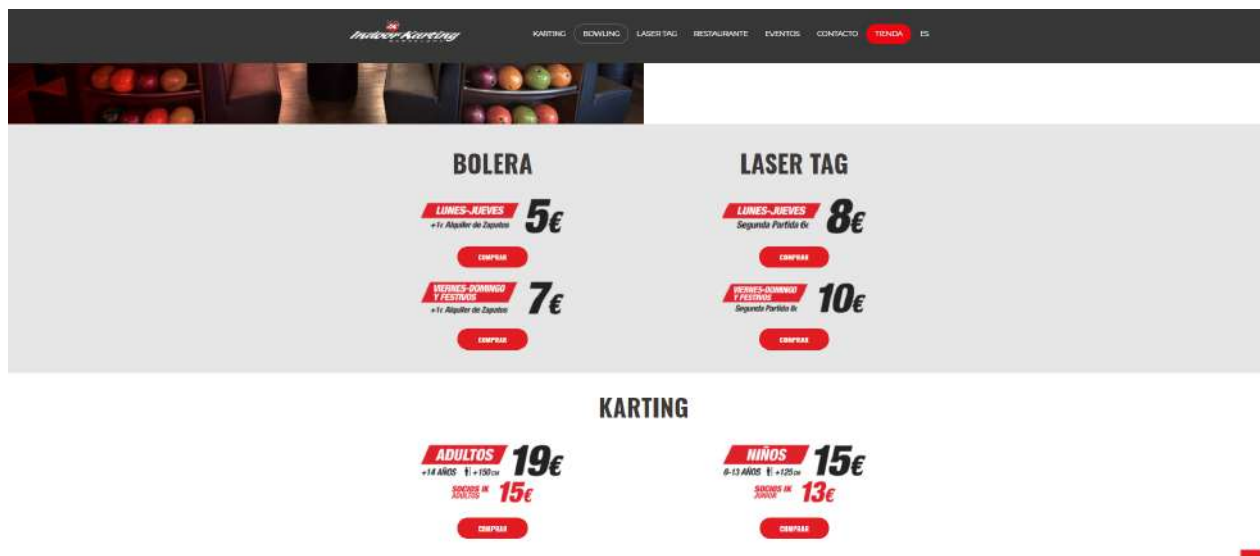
Indoor Karting

KARTING BOWLING LASER TAG RESTAURANTE EVENTOS CONTACTO TIENDA ES

BOLERA

LUNES-JUEVES 5€
+1€ Alquiler de Zapatos

COMPRAR

VIERNES-DOMINGO Y FESTIVOS 7€
+1€ Alquiler de Zapatos

COMPRAR

LASER TAG

LUNES-JUEVES 8€
Segunda Partida 6€

COMPRAR

VIERNES-DOMINGO Y FESTIVOS 10€
Segunda Partida 8€

COMPRAR

KARTING

ADULTOS 19€
+14 AÑOS +150cm
SOCIOS IK ADULTOS 15€

COMPRAR

NIÑOS 15€
8-13 AÑOS +125cm
SOCIOS IK JUNIOR 13€

COMPRAR